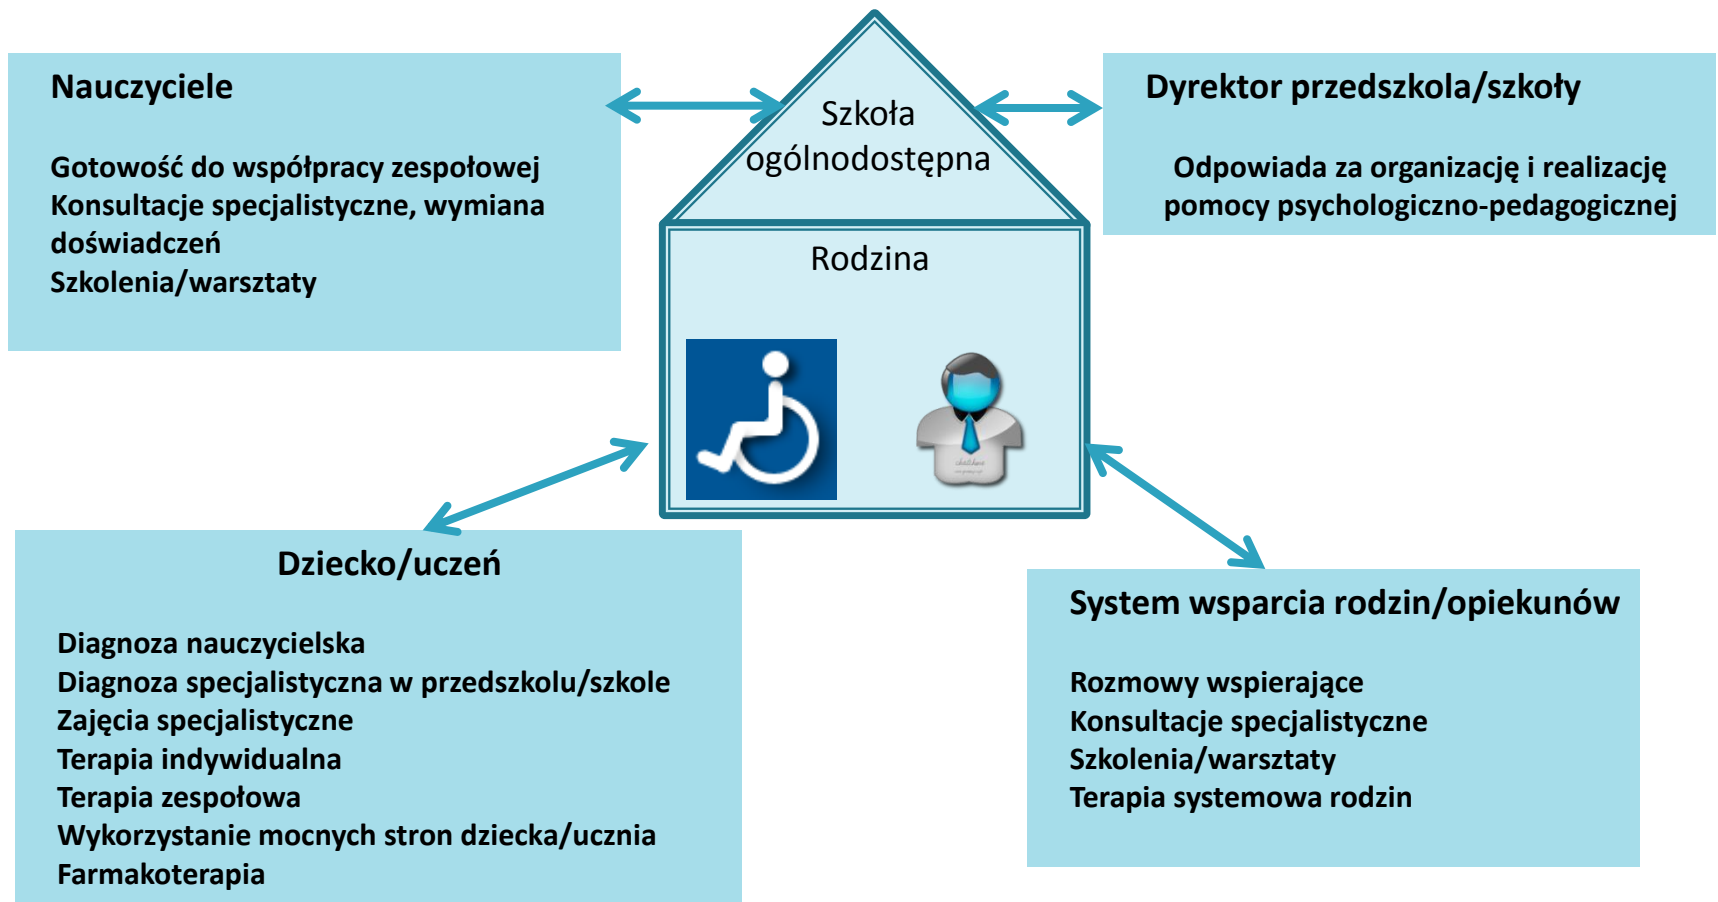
Nauczyciele

Gotowość do współpracy zespołowej
Konsultacje specjalistyczne, wymiana doświadczeń
Szkolenia/warsztaty

Szkoła ogólnodostępna

Rodzina

Dyrektor przedszkola/szkoły

Odpowiada za organizację i realizację pomocy psychologiczno-pedagogicznej

Dziecko/uczeń

Diagnoza nauczycielska
Diagnoza specjalistyczna w przedszkolu/szkole
Zajęcia specjalistyczne
Terapia indywidualna
Terapia zespołowa
Wykorzystanie mocnych stron dziecka/ucznia
Farmakoterapia

System wsparcia rodzin/opiekunów

Rozmowy wspierające
Konsultacje specjalistyczne
Szkolenia/warsztaty
Terapia systemowa rodzin